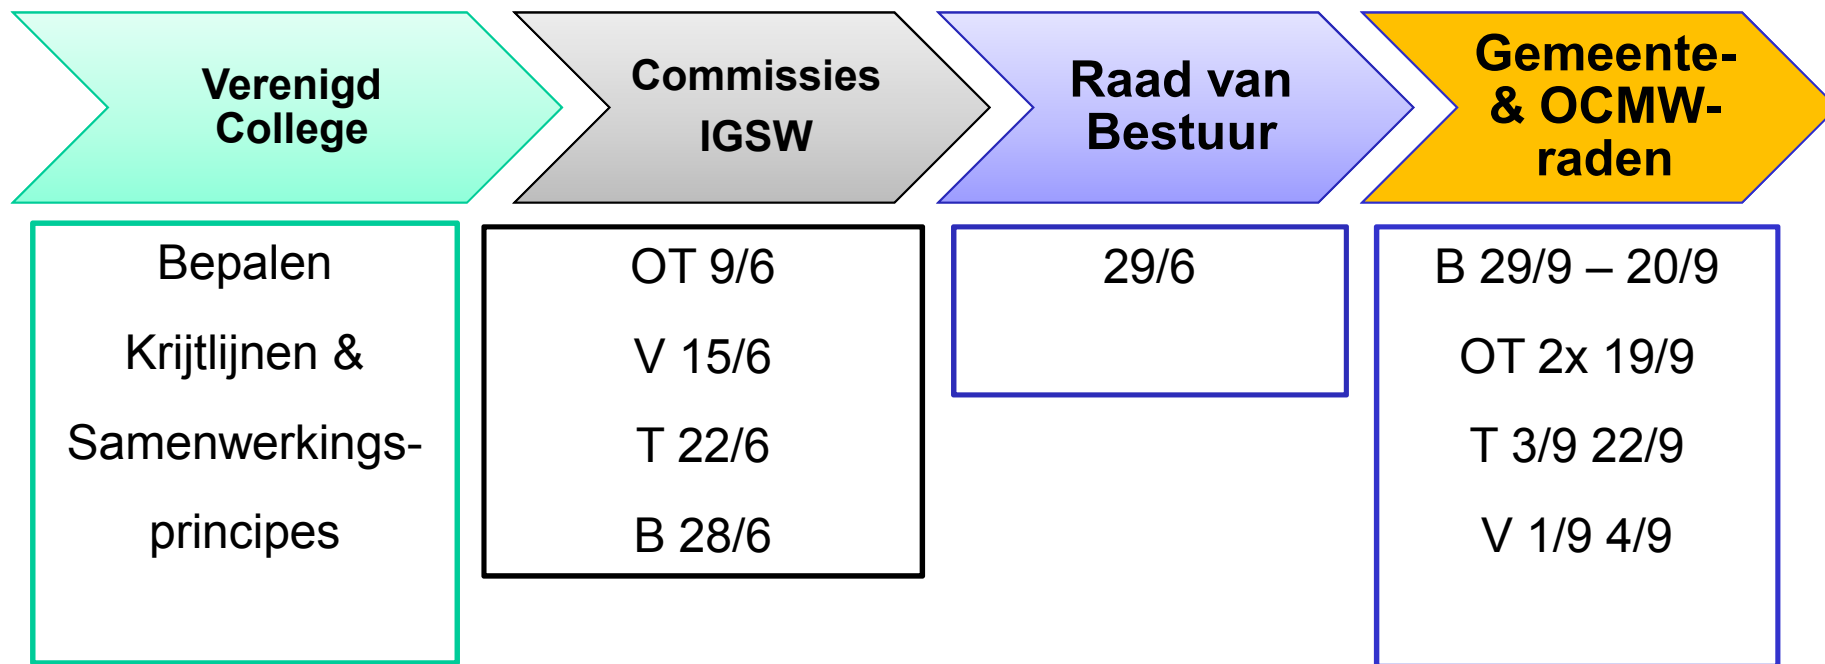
Verenigd College

Commissies IGSW

Raad van Bestuur

Gemeente- & OCMW-raden

Bepalen Krijtlijnen & Samenwerkingsprincipes

OT 9/6
V 15/6
T 22/6
B 28/6

29/6

B 29/9 – 20/9
OT 2x 19/9
T 3/9 22/9
V 1/9 4/9